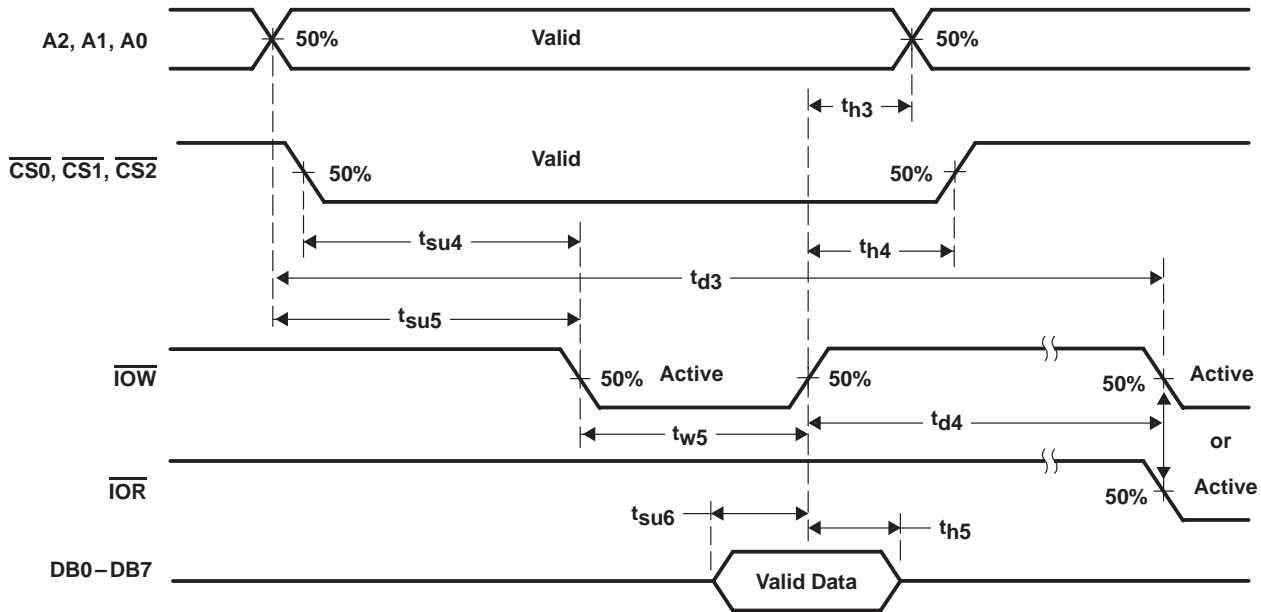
A2, A1, A0

50%

Valid

50%

$t_{h3}$

$\overline{CS0}$, $\overline{CS1}$, $\overline{CS2}$

Valid

50%

50%

$t_{su4}$

$t_{h4}$

$t_{d3}$

$t_{su5}$

$\overline{IOW}$

50%

Active

50%

50%

Active

$t_{w5}$

$t_{d4}$

or

$\overline{IOR}$

50%

Active

$t_{su6}$

$t_{h5}$

DB0 – DB7

Valid Data